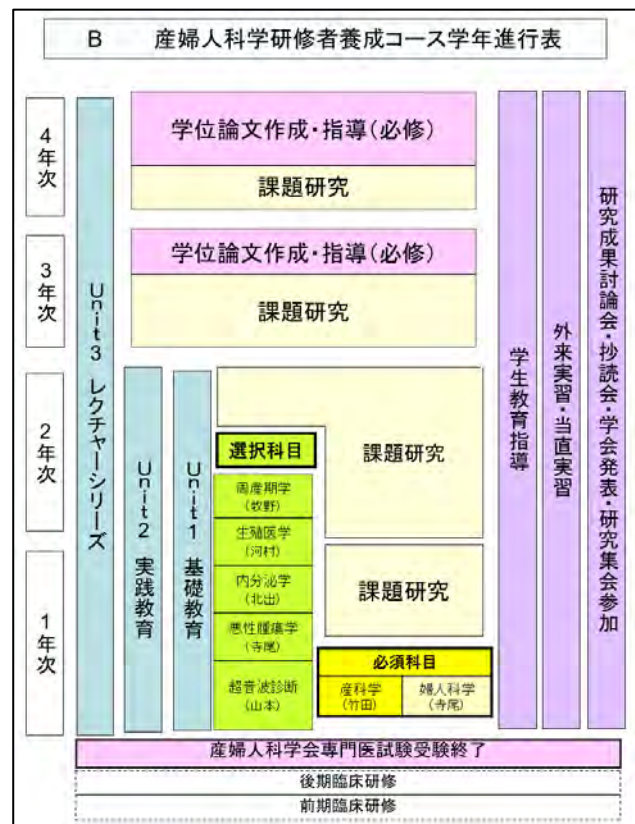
B　産婦人科学研修者養成コース学年進行表

4年次

3年次

2年次

1年次

Unit3 レクチャーシリーズ

学位論文作成・指導（必修）

課題研究

学位論文作成・指導（必修）

課題研究

Unit2 実践教育

Unit1 基礎教育

選択科目

周産期学（牧野）

生殖医学（河村）

内分泌学（北出）

悪性腫瘍学（寺尾）

超音波診断（山本）

課題研究

課題研究

必須科目

産科学（竹田）

婦人科学（寺尾）

学生教育指導

外来実習・当直実習

研究成果討論会・抄読会・学会発表・研究集会参加

産婦人科学会専門医試験受験終了

後期臨床研修

前期臨床研修